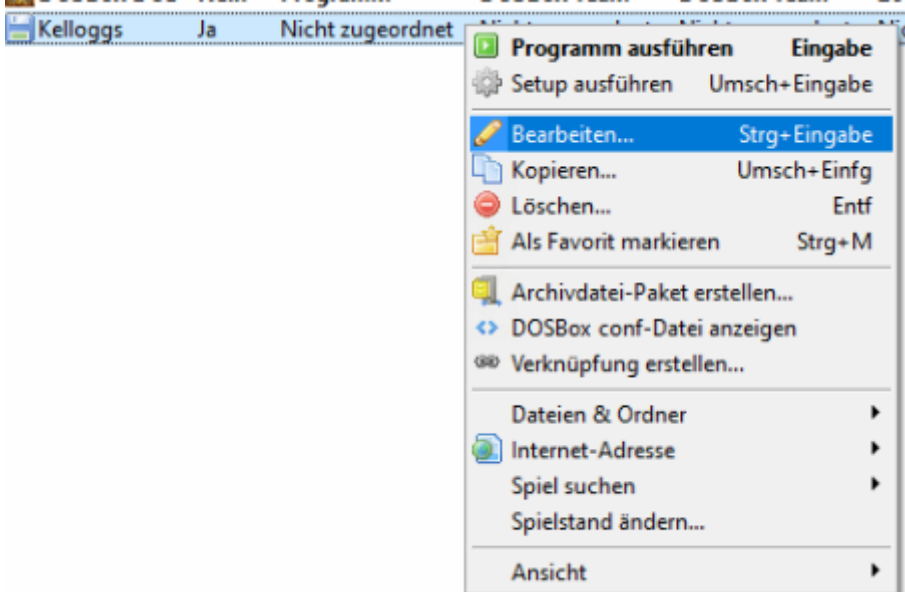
Kelloggs Ja Nicht zugeordnet

Programm ausführen Eingabe
Setup ausführen Umsch+Eingabe
Bearbeiten... Strg+Eingabe
Kopieren... Umsch+Einfg
Löschen... Entf
Als Favorit markieren Strg+M
Archivdatei-Paket erstellen...
DOSBox conf-Datei anzeigen
Verknüpfung erstellen...
Dateien & Ordner
Internet-Adresse
Spiel suchen
Spielstand ändern...
Ansicht